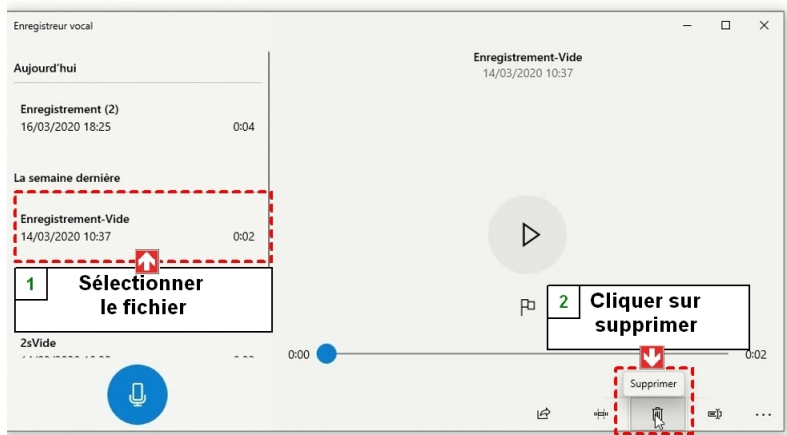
Enregistreur vocal

Aujourd'hui

Enregistrement (2)
16/03/2020 18:25 0:04

La semaine dernière

Enregistrement-Vide
14/03/2020 10:37 0:02

1 Sélectionner le fichier

2sVide
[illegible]

Enregistrement-Vide
14/03/2020 10:37

2 Cliquer sur supprimer

0:00 0:02

Supprimer

...